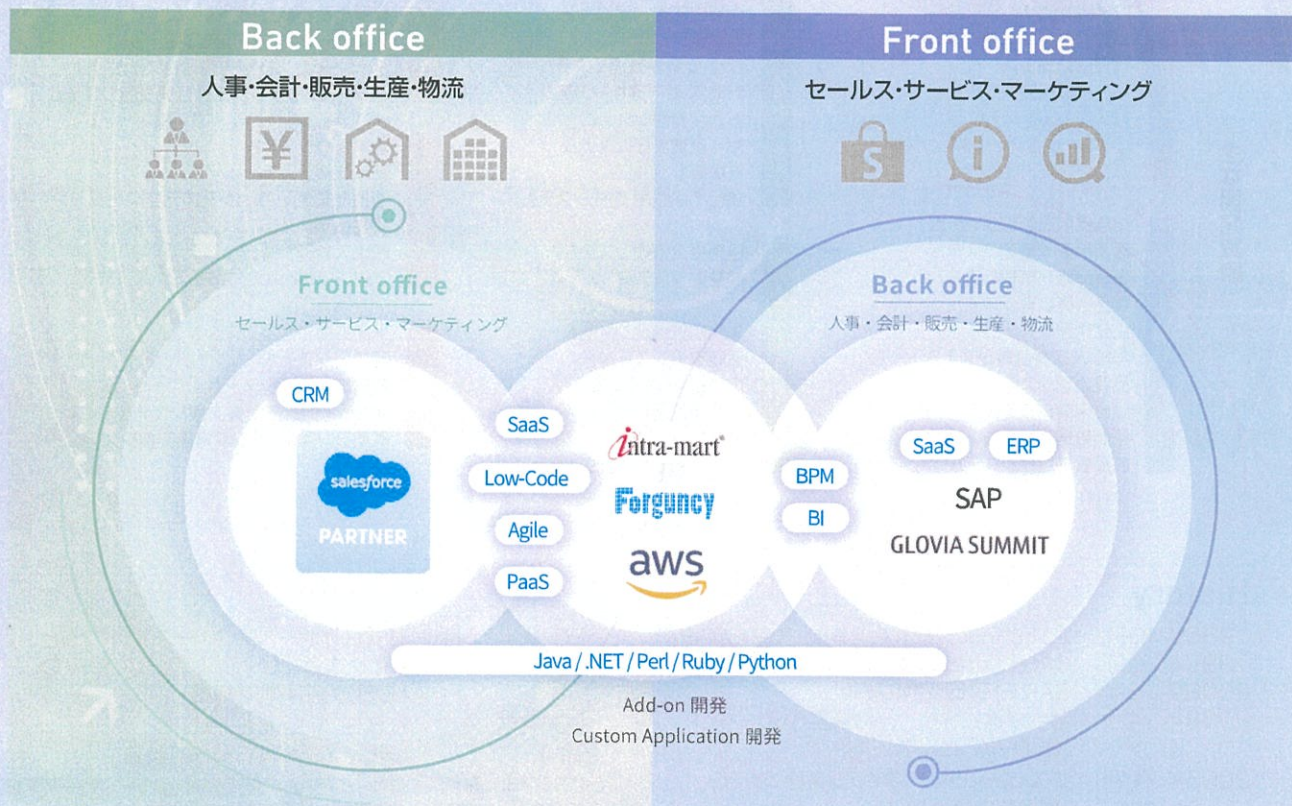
Back office
人事·会計·販売·生産·物流

Front office
セールス·サービス·マーケティング

Front office
セールス・サービス・マーケティング

CRM

salesforce
PARTNER

SaaS
Low-Code
Agile
PaaS

intra-mart
Forguncy
aws

BPM
BI

Back office
人事・会計・販売・生産・物流

SaaS
ERP
SAP
GLOVIA SUMMIT

Java / .NET / Perl / Ruby / Python

Add-on 開発
Custom Application 開発